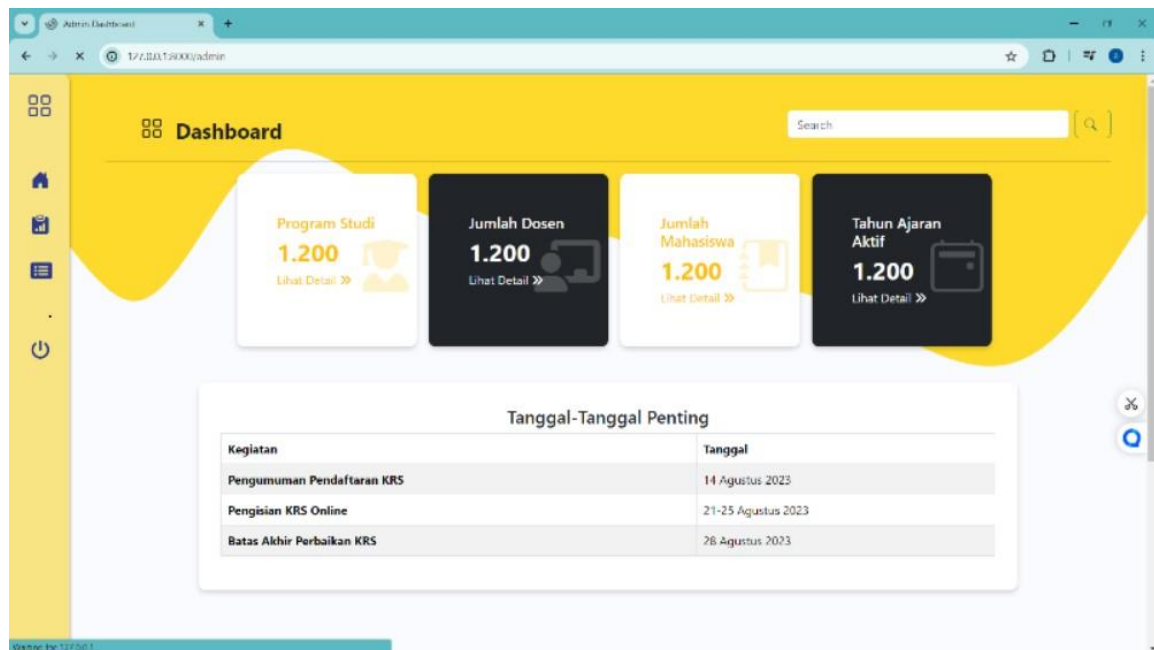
Admin Dashboard

127.0.0.1:8000/admin

Dashboard

Search

Program Studi
1.200
Lihat Detail »

Jumlah Dosen
1.200
Lihat Detail »

Jumlah Mahasiswa
1.200
Lihat Detail »

Tahun Ajaran Aktif
1.200
Lihat Detail »

Tanggal-Tanggal Penting

| Kegiatan | Tanggal |
|---|---|
| Pengumuman Pendaftaran KRS | 14 Agustus 2023 |
| Pengisian KRS Online | 21-25 Agustus 2023 |
| Batas Akhir Perbaikan KRS | 28 Agustus 2023 |

Waiting for 127.0.0.1...